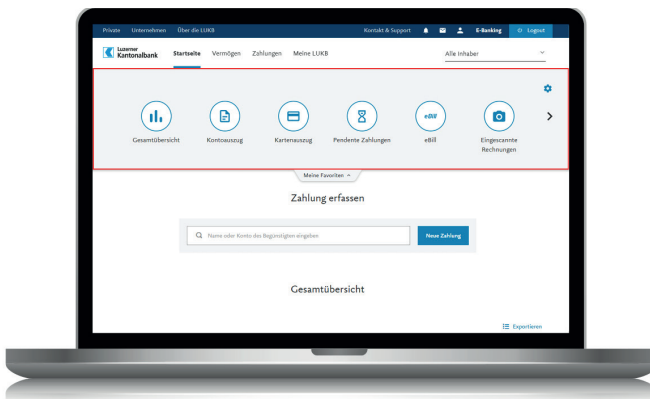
Private Unternehmen Über die LUKB Kontakt & Support E-Banking Logout

Luzerner Kantonalbank Startseite Vermögen Zahlungen Meine LUKB Alle Inhaber

Gesamtübersicht Kontoauszug Kartenauszug Pendente Zahlungen eBill eBill Eingescannte Rechnungen

Meine Favoriten

Zahlung erfassen

Name oder Konto des Begünstigten eingeben Neue Zahlung

Gesamtübersicht

Exportieren